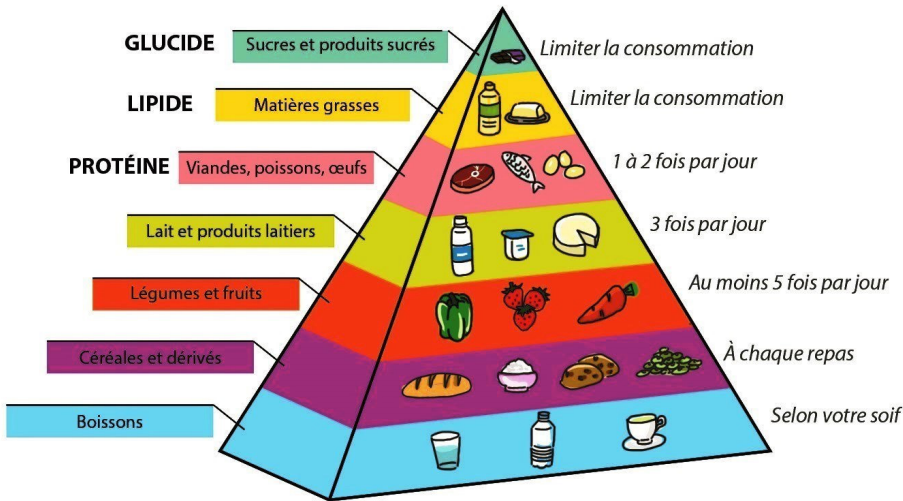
GLUCIDE Sucres et produits sucrés
Limiter la consommation

LIPIDE Matières grasses
Limiter la consommation

PROTÉINE Viandes, poissons, œufs
1 à 2 fois par jour

Lait et produits laitiers
3 fois par jour

Légumes et fruits
Au moins 5 fois par jour

Céréales et dérivés
À chaque repas

Boissons
Selon votre soif